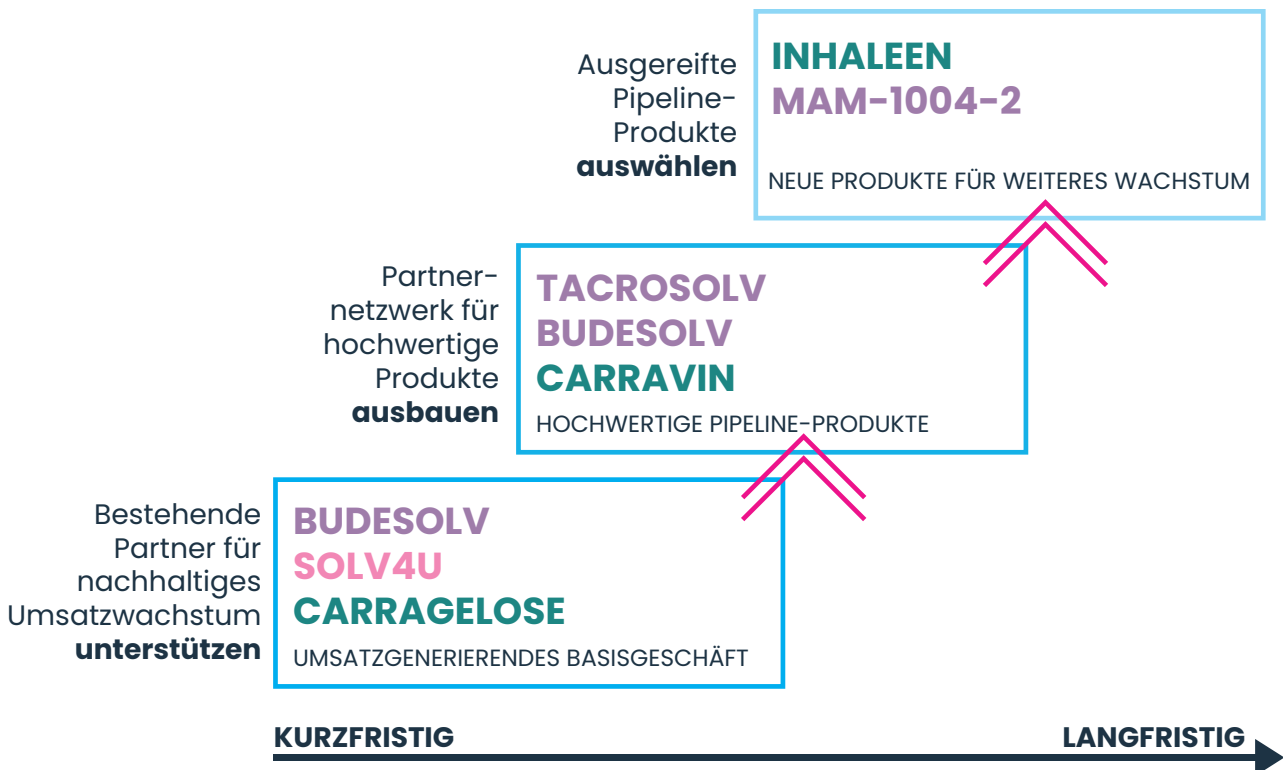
Ausgereifte Pipeline-Produkte **auswählen**

INHALEEN
MAM-1004-2

NEUE PRODUKTE FÜR WEITERES WACHSTUM

Partnernetzwerk für hochwertige Produkte **ausbauen**

TACROSOLV
BUDESOLV
CARRAVIN

HOCHWERTIGE PIPELINE-PRODUKTE

Bestehende Partner für nachhaltiges Umsatzwachstum **unterstützen**

BUDESOLV
SOLV4U
CARRAGELOSE

UMSATZGENERIERENDES BASISGESCHÄFT

KURZFRISTIG

LANGFRISTIG